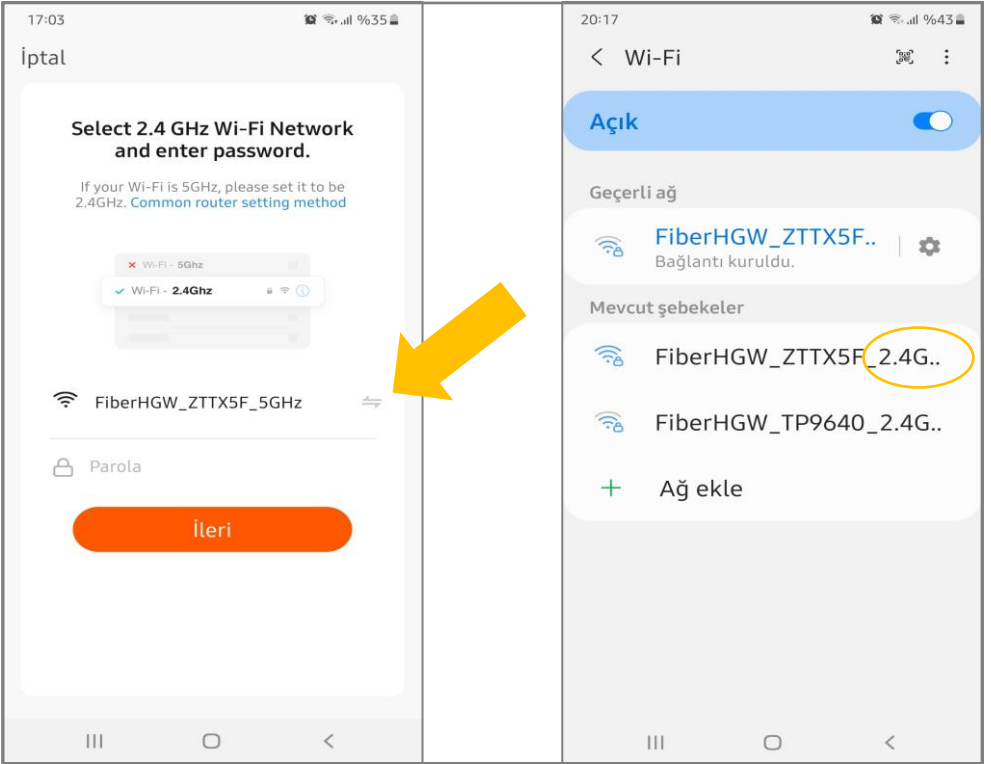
17:03 %35

İptal

Select 2.4 GHz Wi-Fi Network and enter password.

If your Wi-Fi is 5GHz, please set it to be 2.4GHz. Common router setting method

Wi-Fi - 5Ghz

Wi-Fi - 2.4Ghz

FiberHGW_ZTTX5F_5GHz

Parola

İleri

20:17 %43

Wi-Fi

Açık

Geçerli ağ

FiberHGW_ZTTX5F..
Bağlantı kuruldu.

Mevcut şebekeler

FiberHGW_ZTTX5F_2.4G..

FiberHGW_TP9640_2.4G..

Ağ ekle